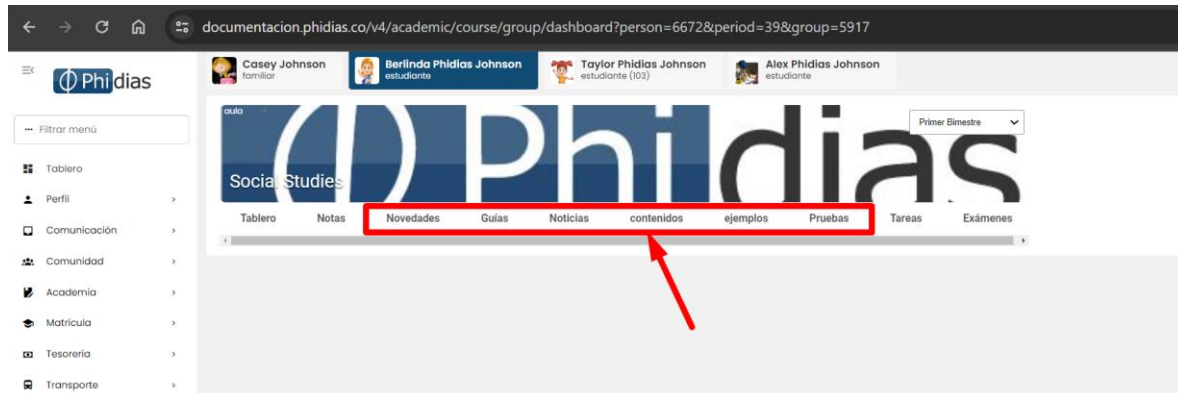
documentacion.phidias.co/v4/academic/course/group/dashboard?person=6672&period=39&group=5917

Phidias

Casey Johnson
familiar

Berlinda Phidias Johnson
estudiante

Taylor Phidias Johnson
estudiante (103)

Alex Phidias Johnson
estudiante

Filtrar menú

Tablero
Perfil
Comunicación
Comunidad
Academia
Matrícula
Tesorería
Transporte

aula
Phidias
Social Studies

Primer Bimestre

Tablero
Notas
Novedades
Guías
Noticias
contenidos
ejemplos
Pruebas
Tareas
Exámenes